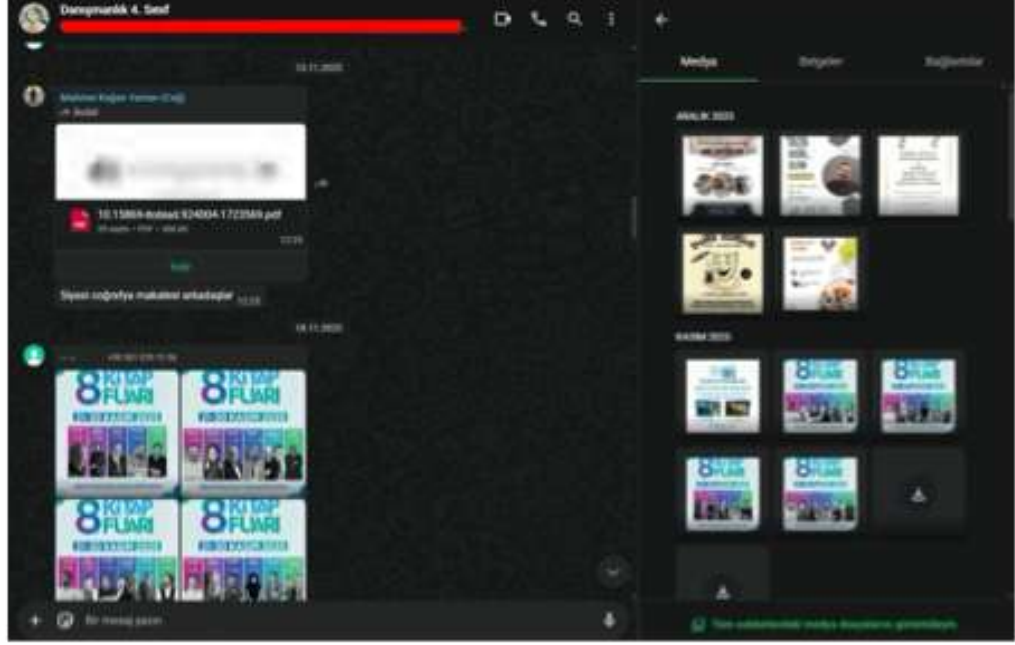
Danışmanlık 4. Sınıf

13.11.2025

Mehmet Doğan Yaman (Coğ)
İletildi

10.13869-tbdsaci.924004-1723569.pdf
PDF

Sosyal coğrafya makalesi arkadaşlar

18.11.2025

8. KİTAP FUARI

8. KİTAP FUARI

8. KİTAP FUARI

8. KİTAP FUARI

Bir mesaj yazın

Medya

Belgeler

Bağlantılar

ARALIK 2025

KASIM 2025

8. KİTAP FUARI

8. KİTAP FUARI

8. KİTAP FUARI

8. KİTAP FUARI

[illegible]